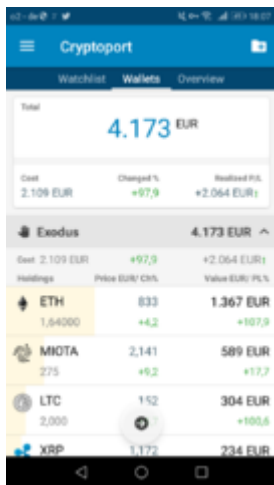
Cryptoport

Watchlist Wallets Overview

Total

4.173 EUR

Cost 2.109 EUR
Changed % +97,9
Realized P/L +2.064 EUR

Exodus 4.173 EUR

Cost 2.109 EUR +97,9 +2.064 EUR

Holdings Price EUR/ CH% Value EUR/ PL%

| | | |
|---|---|---|
| ETH 1,64000 | 833 +4,2 | 1.367 EUR +107,9 |
| MIOTA 275 | 2,141 +9,2 | 589 EUR +17,7 |
| LTC 2,000 | 152 | 304 EUR +100,6 |
| XRP | 1,172 | 234 EUR |